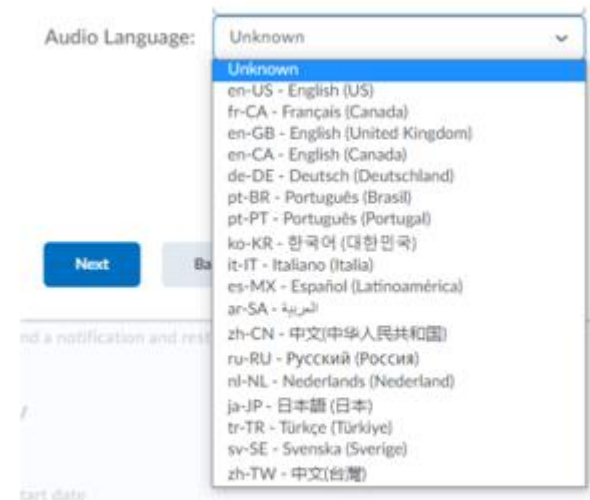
Audio Language: Unknown

Unknown
en-US - English (US)
fr-CA - Français (Canada)
en-GB - English (United Kingdom)
en-CA - English (Canada)
de-DE - Deutsch (Deutschland)
pt-BR - Português (Brasil)
pt-PT - Português (Portugal)
ko-KR - 한국어 (대한민국)
it-IT - Italiano (Italia)
es-MX - Español (Latinoamérica)
ar-SA - العربية
zh-CN - 中文(中华人民共和国)
ru-RU - Русский (Россия)
nl-NL - Nederlands (Nederland)
ja-JP - 日本語 (日本)
tr-TR - Türkçe (Türkiye)
sv-SE - Svenska (Sverige)
zh-TW - 中文(台灣)

Next
Ba
nd a notification and rest
tart date